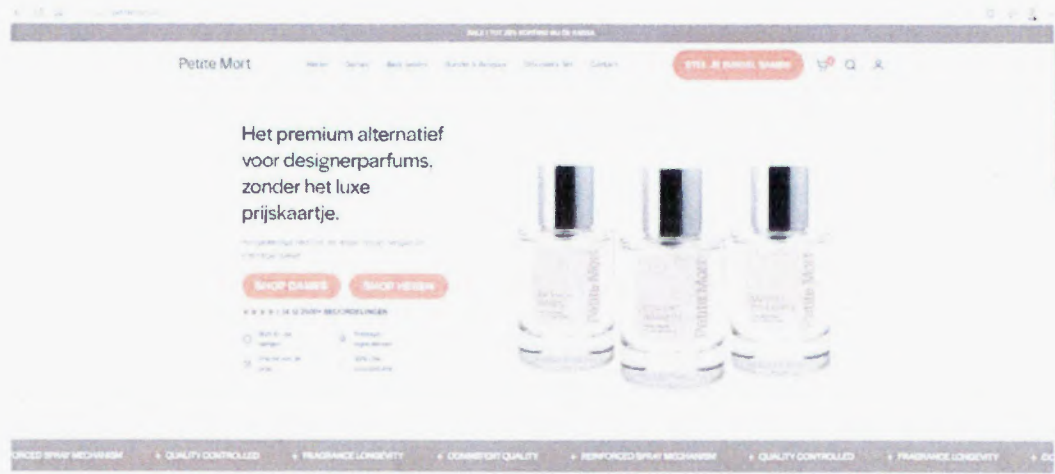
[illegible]

Petite Mort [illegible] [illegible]

Het premium alternatief voor designerparfums, zonder het luxe prijskaartje.

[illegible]

SHOP DAMES SHOP HEREN

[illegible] BEOORDELINGEN

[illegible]

Petite Mort Petite Mort Petite Mort

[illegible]RCED SPRAY MECHANISM • QUALITY CONTROLLED • FRAGRANCE LONGEVITY • CONSISTENT QUALITY • REINFORCED SPRAY MECHANISM • QUALITY CONTROLLED • FRAGRANCE LONGEVITY • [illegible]